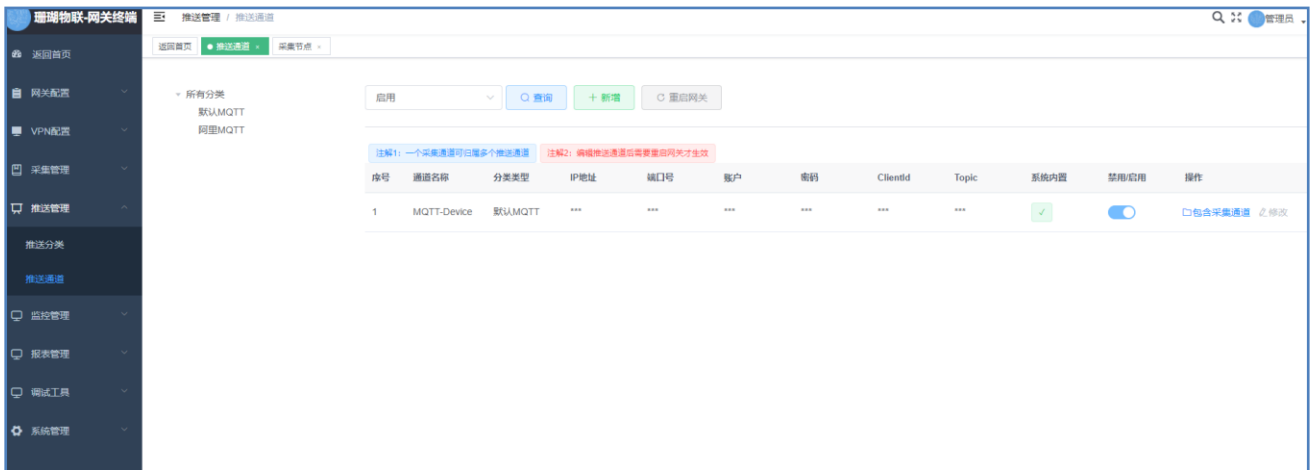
珊瑚物联-网关终端

推送管理 / 推送通道

管理员

返回首页 ● 推送通道 × 采集节点 ×

返回首页

网关配置

VPN配置

采集管理

推送管理

推送分类

推送通道

监控管理

报表管理

调试工具

系统管理

所有分类
默认MQTT
阿里MQTT

启用

查询

+ 新增

重启网关

注解1：一个采集通道可归属多个推送通道

注解2：编辑推送通道后需要重启网关才生效

| 序号 | 通道名称 | 分类类型 | IP地址 | 端口号 | 账户 | 密码 | ClientId | Topic | 系统内置 | 禁用/启用 | 操作 |
|---|---|---|---|---|---|---|---|---|---|---|---|
| 1 | MQTT-Device | 默认MQTT | *** | *** | *** | *** | *** | *** | ✓ | | 包含采集通道 修改 |